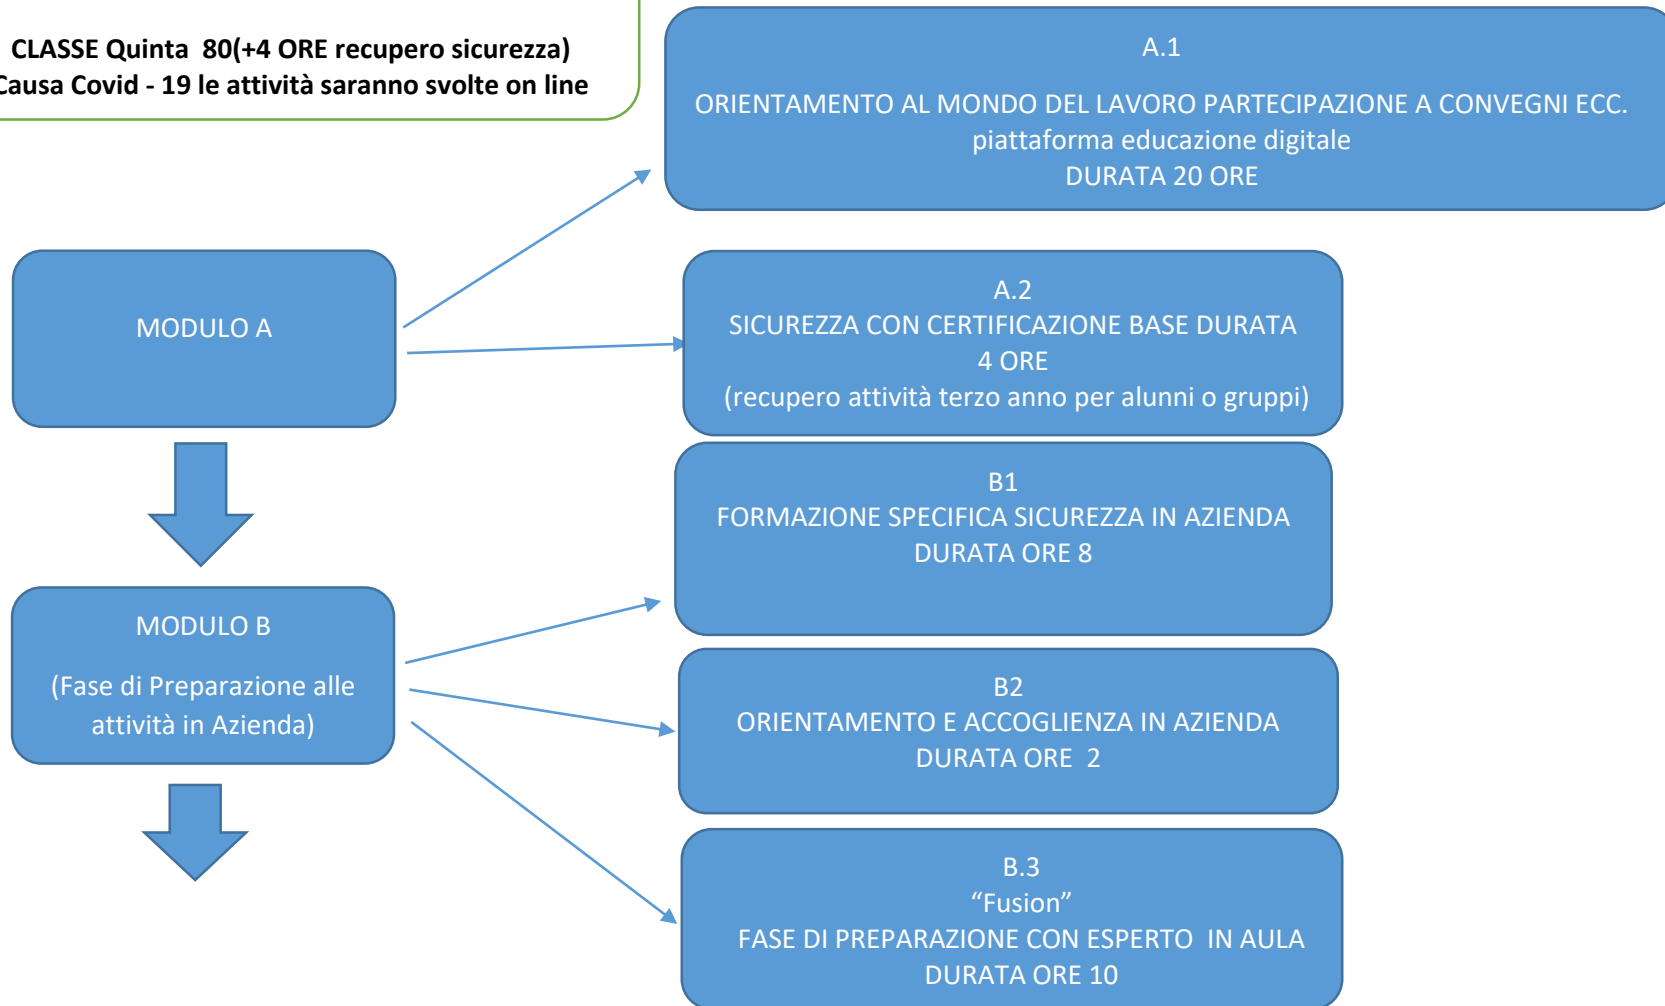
CLASSE Quinta 80(+4 ORE recupero sicurezza)
ausa Covid - 19 le attività saranno svolte on line

A.1
ORIENTAMENTO AL MONDO DEL LAVORO PARTECIPAZIONE A CONVEGNI ECC.
piattaforma educazione digitale
DURATA 20 ORE

MODULO A

A.2
SICUREZZA CON CERTIFICAZIONE BASE DURATA 4 ORE
(recupero attività terzo anno per alunni o gruppi)

B1
FORMAZIONE SPECIFICA SICUREZZA IN AZIENDA
DURATA ORE 8

MODULO B
(Fase di Preparazione alle attività in Azienda)

B2
ORIENTAMENTO E ACCOGLIENZA IN AZIENDA
DURATA ORE 2

B.3
“Fusion”
FASE DI PREPARAZIONE CON ESPERTO IN AULA
DURATA ORE 10